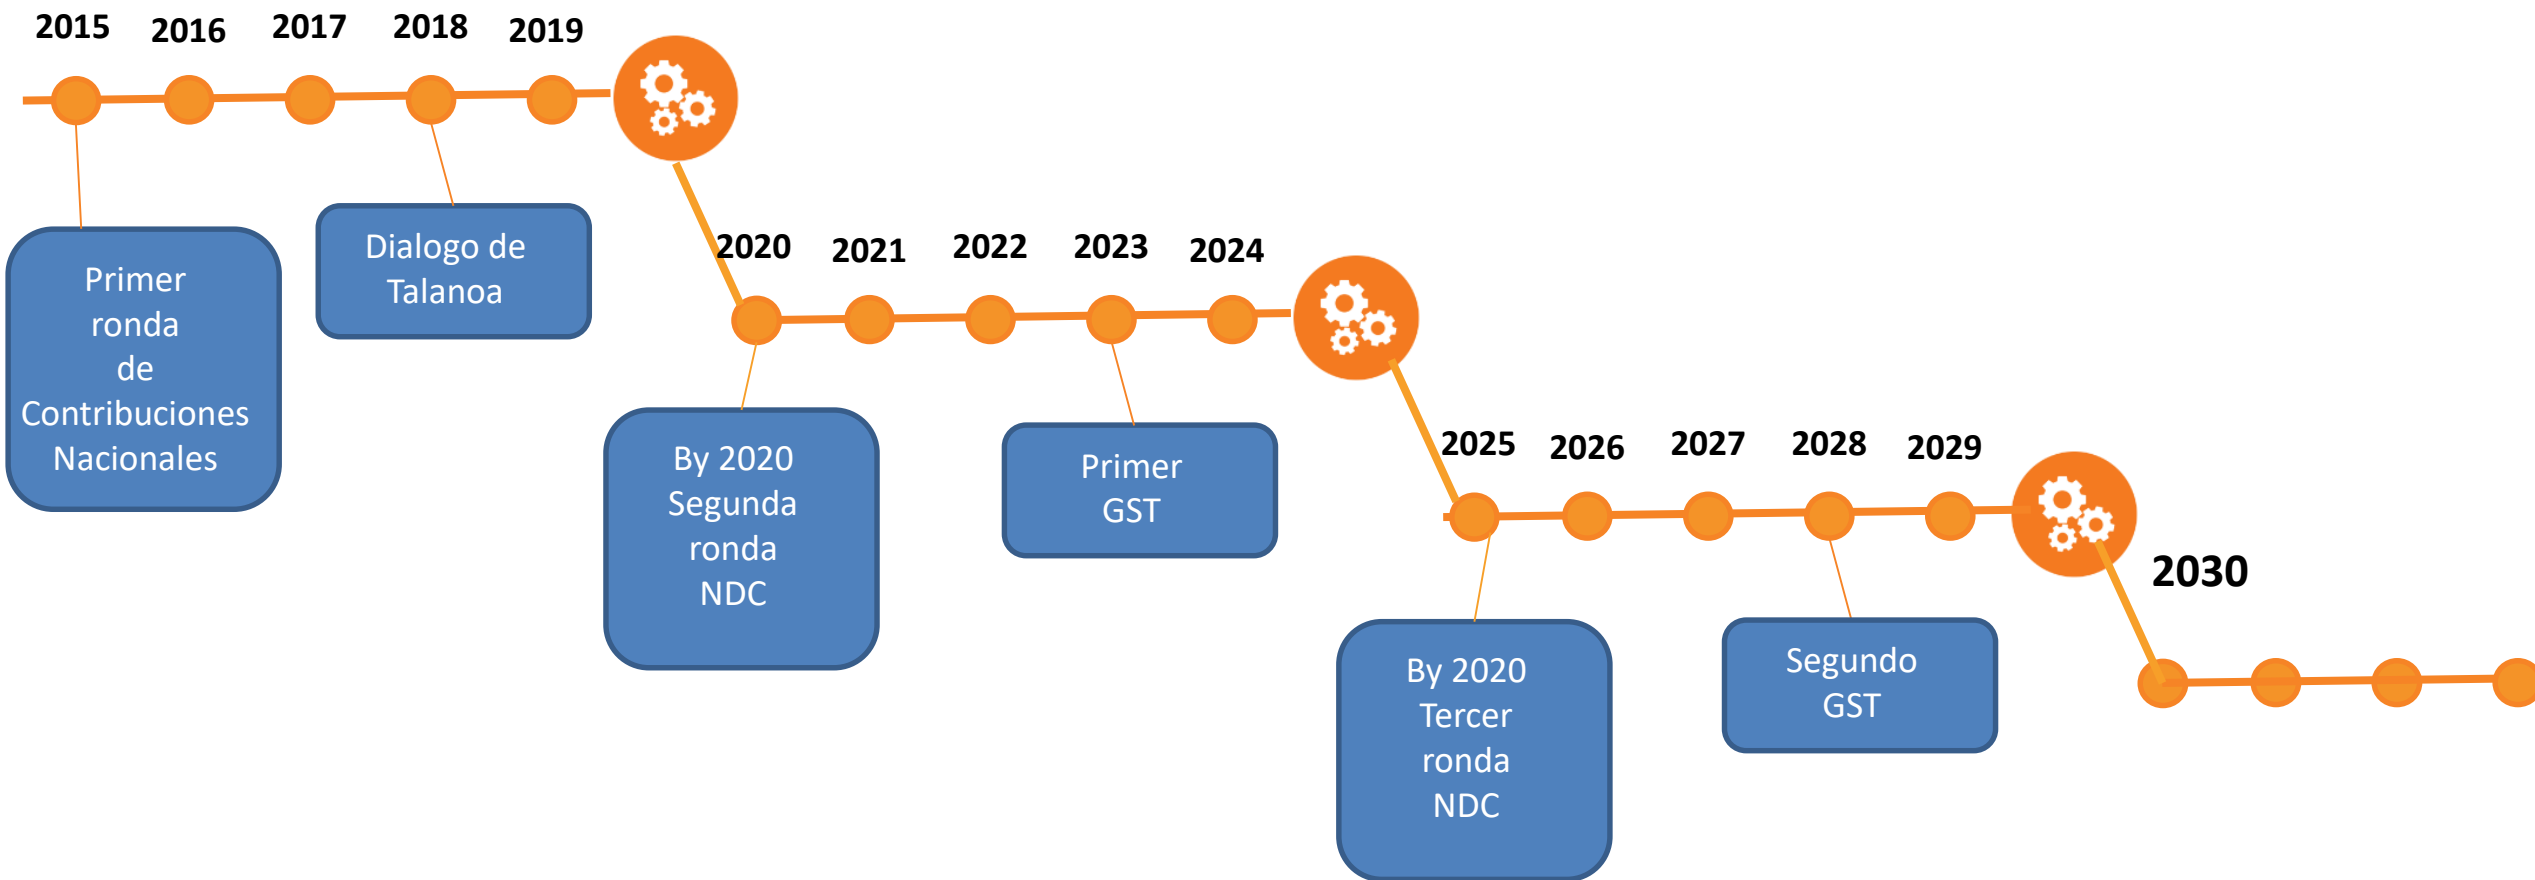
2015 2016 2017 2018 2019

Primer ronda de Contribuciones Nacionales

Dialogo de Talanoa

2020 2021 2022 2023 2024

By 2020 Segunda ronda NDC

Primer GST

2025 2026 2027 2028 2029

By 2020 Tercer ronda NDC

Segundo GST

2030